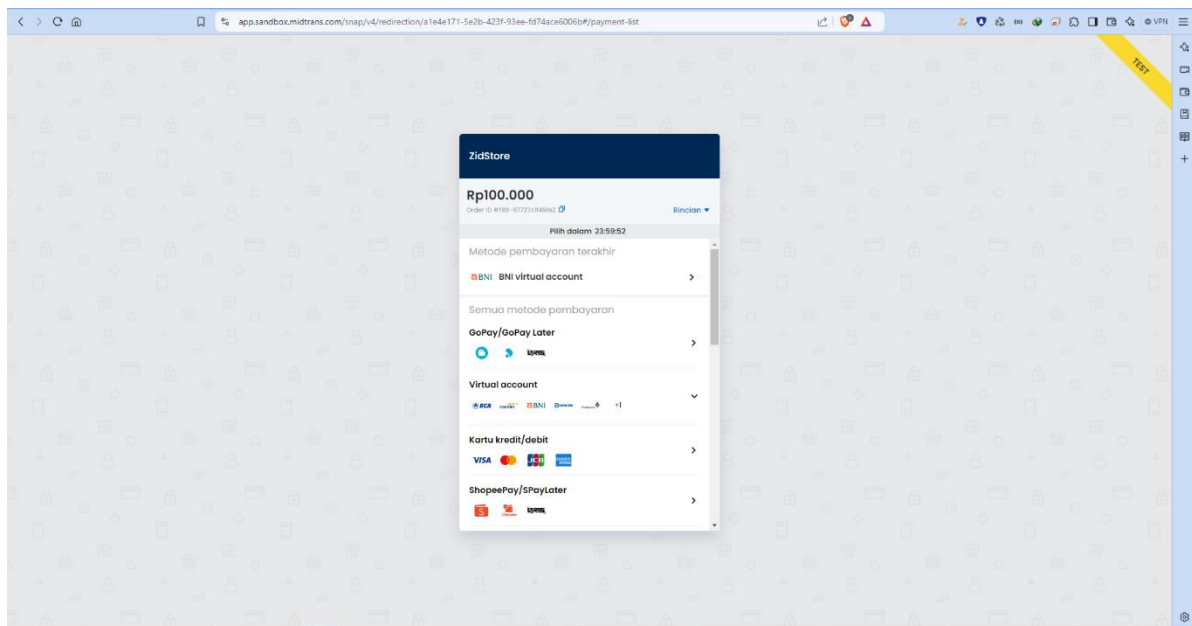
app.sandbox.midtrans.com/snap/v4/redirection/a1e4e171-5e2b-423f-93ee-fd74ace6006b#/payment-list

VPN

TEST

ZidStore

Rp100.000
Order ID #TRX-67727cf45fe2

Rincian ▾

Pilih dalam 23:59:52

Metode pembayaran terakhir

BNI BNI virtual account

Semua metode pembayaran

GoPay/GoPay Later

Virtual account

BCA BNI +1

Kartu kredit/debit

VISA JCB

ShopeePay/SPayLater